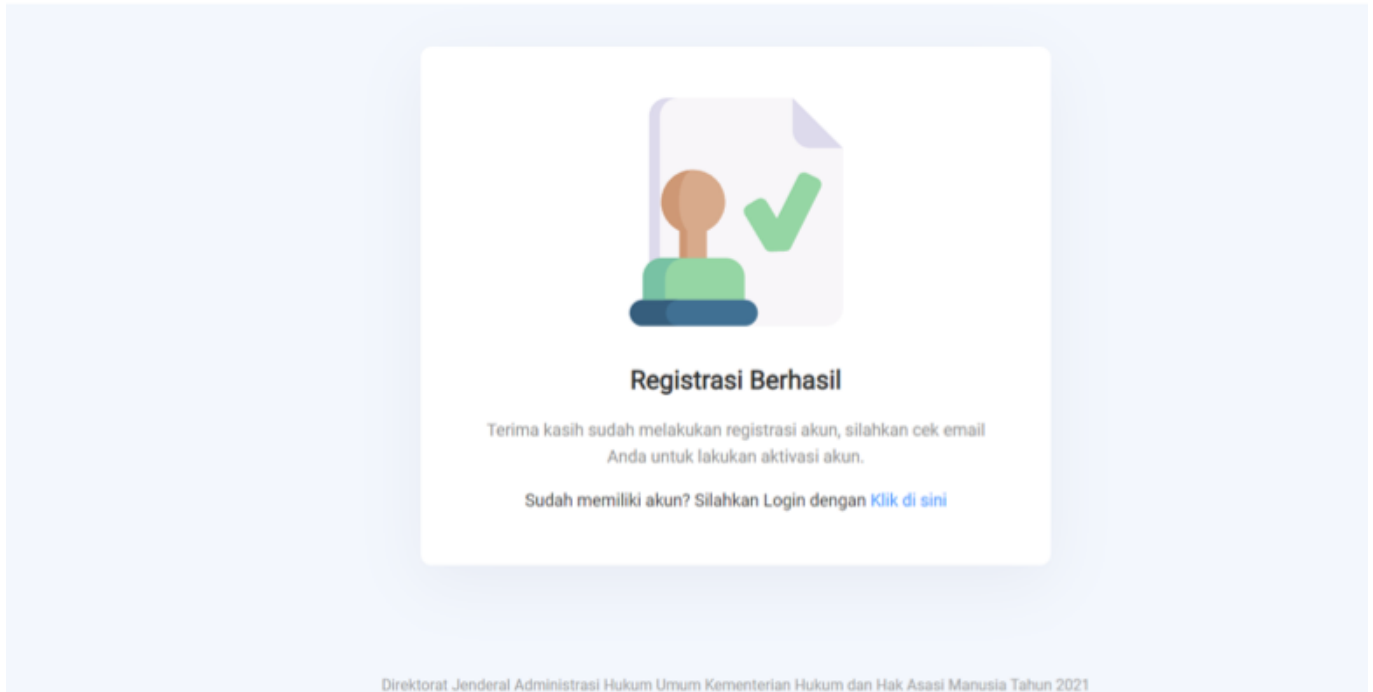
Registrasi Berhasil

Terima kasih sudah melakukan registrasi akun, silahkan cek email Anda untuk lakukan aktivasi akun.

Sudah memiliki akun? Silahkan Login dengan Klik di sini

Direktorat Jenderal Administrasi Hukum Umum Kementerian Hukum dan Hak Asasi Manusia Tahun 2021